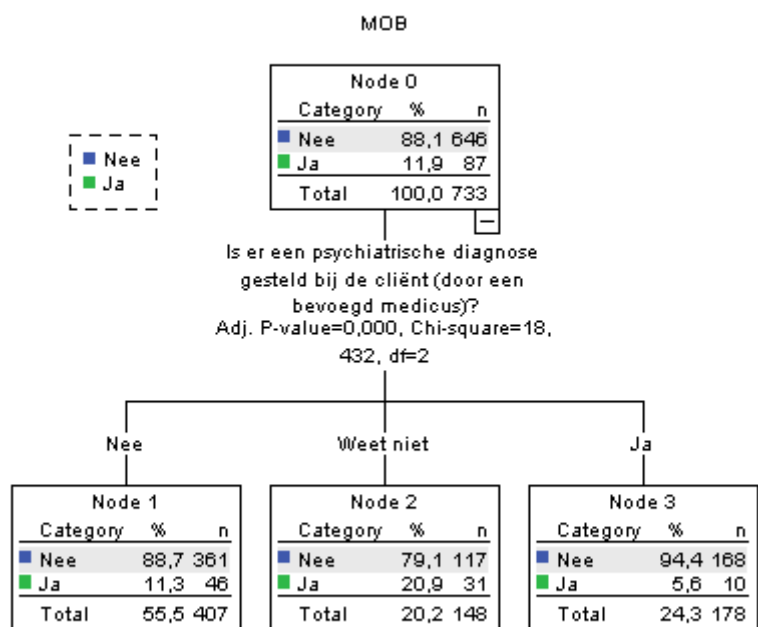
MOB

Nee
Ja

Node 0

| Category | % | n |
|---|---|---|
| Nee | 88,1 | 646 |
| Ja | 11,9 | 87 |
| Total | 100,0 | 733 |

–

Is er een psychiatrische diagnose gesteld bij de cliënt (door een bevoegd medicus)?
Adj. P-value=0,000, Chi-square=18,432, df=2

Nee

Node 1

| Category | % | n |
|---|---|---|
| Nee | 88,7 | 361 |
| Ja | 11,3 | 46 |
| Total | 55,5 | 407 |

Weet niet

Node 2

| Category | % | n |
|---|---|---|
| Nee | 79,1 | 117 |
| Ja | 20,9 | 31 |
| Total | 20,2 | 148 |

Ja

Node 3

| Category | % | n |
|---|---|---|
| Nee | 94,4 | 168 |
| Ja | 5,6 | 10 |
| Total | 24,3 | 178 |